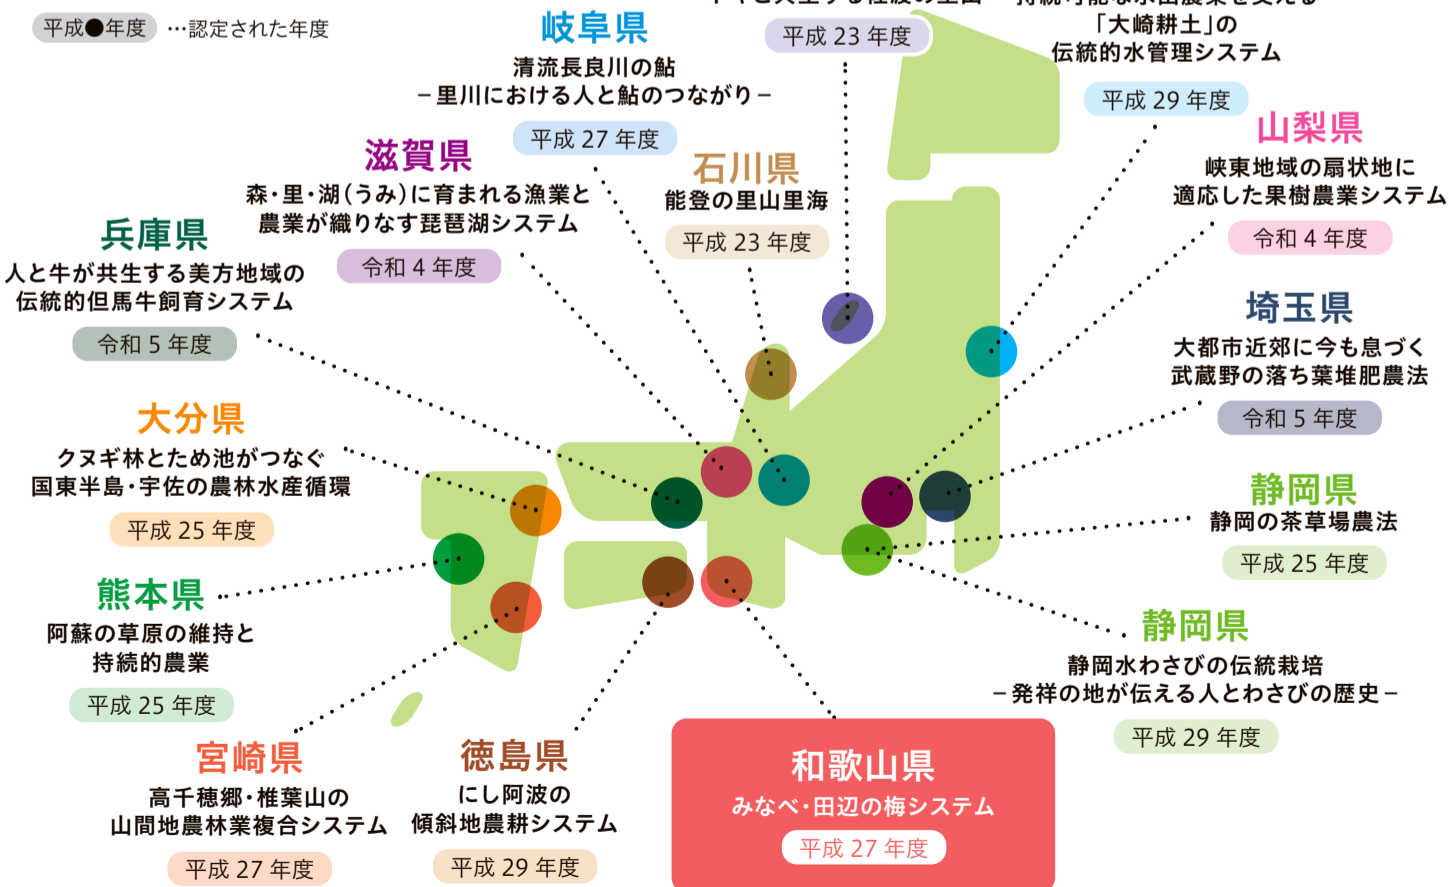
平成●年度 …認定された年度

岐阜県
清流長良川の鮎
－里川における人と鮎のつながり－
平成 27 年度

平成 23 年度

「大崎耕土」の
伝統的水管理システム
平成 29 年度

山梨県
峡東地域の扇状地に
適応した果樹農業システム
令和 4 年度

滋賀県
森・里・湖(うみ)に育まれる漁業と
農業が織りなす琵琶湖システム
令和 4 年度

石川県
能登の里山里海
平成 23 年度

兵庫県
人と牛が共生する美方地域の
伝統的但馬牛飼育システム
令和 5 年度

埼玉県
大都市近郊に今も息づく
武蔵野の落ち葉堆肥農法
令和 5 年度

大分県
クヌギ林とため池がつなぐ
国東半島・宇佐の農林水産循環
平成 25 年度

静岡県
静岡の茶草場農法
平成 25 年度

熊本県
阿蘇の草原の維持と
持続的農業
平成 25 年度

静岡県
静岡水わさびの伝統栽培
－発祥の地が伝える人とわさびの歴史－
平成 29 年度

宮崎県
高千穂郷・椎葉山の
山間地農林業複合システム
平成 27 年度

徳島県
にし阿波の
傾斜地農耕システム
平成 29 年度

和歌山県
みなべ・田辺の梅システム
平成 27 年度